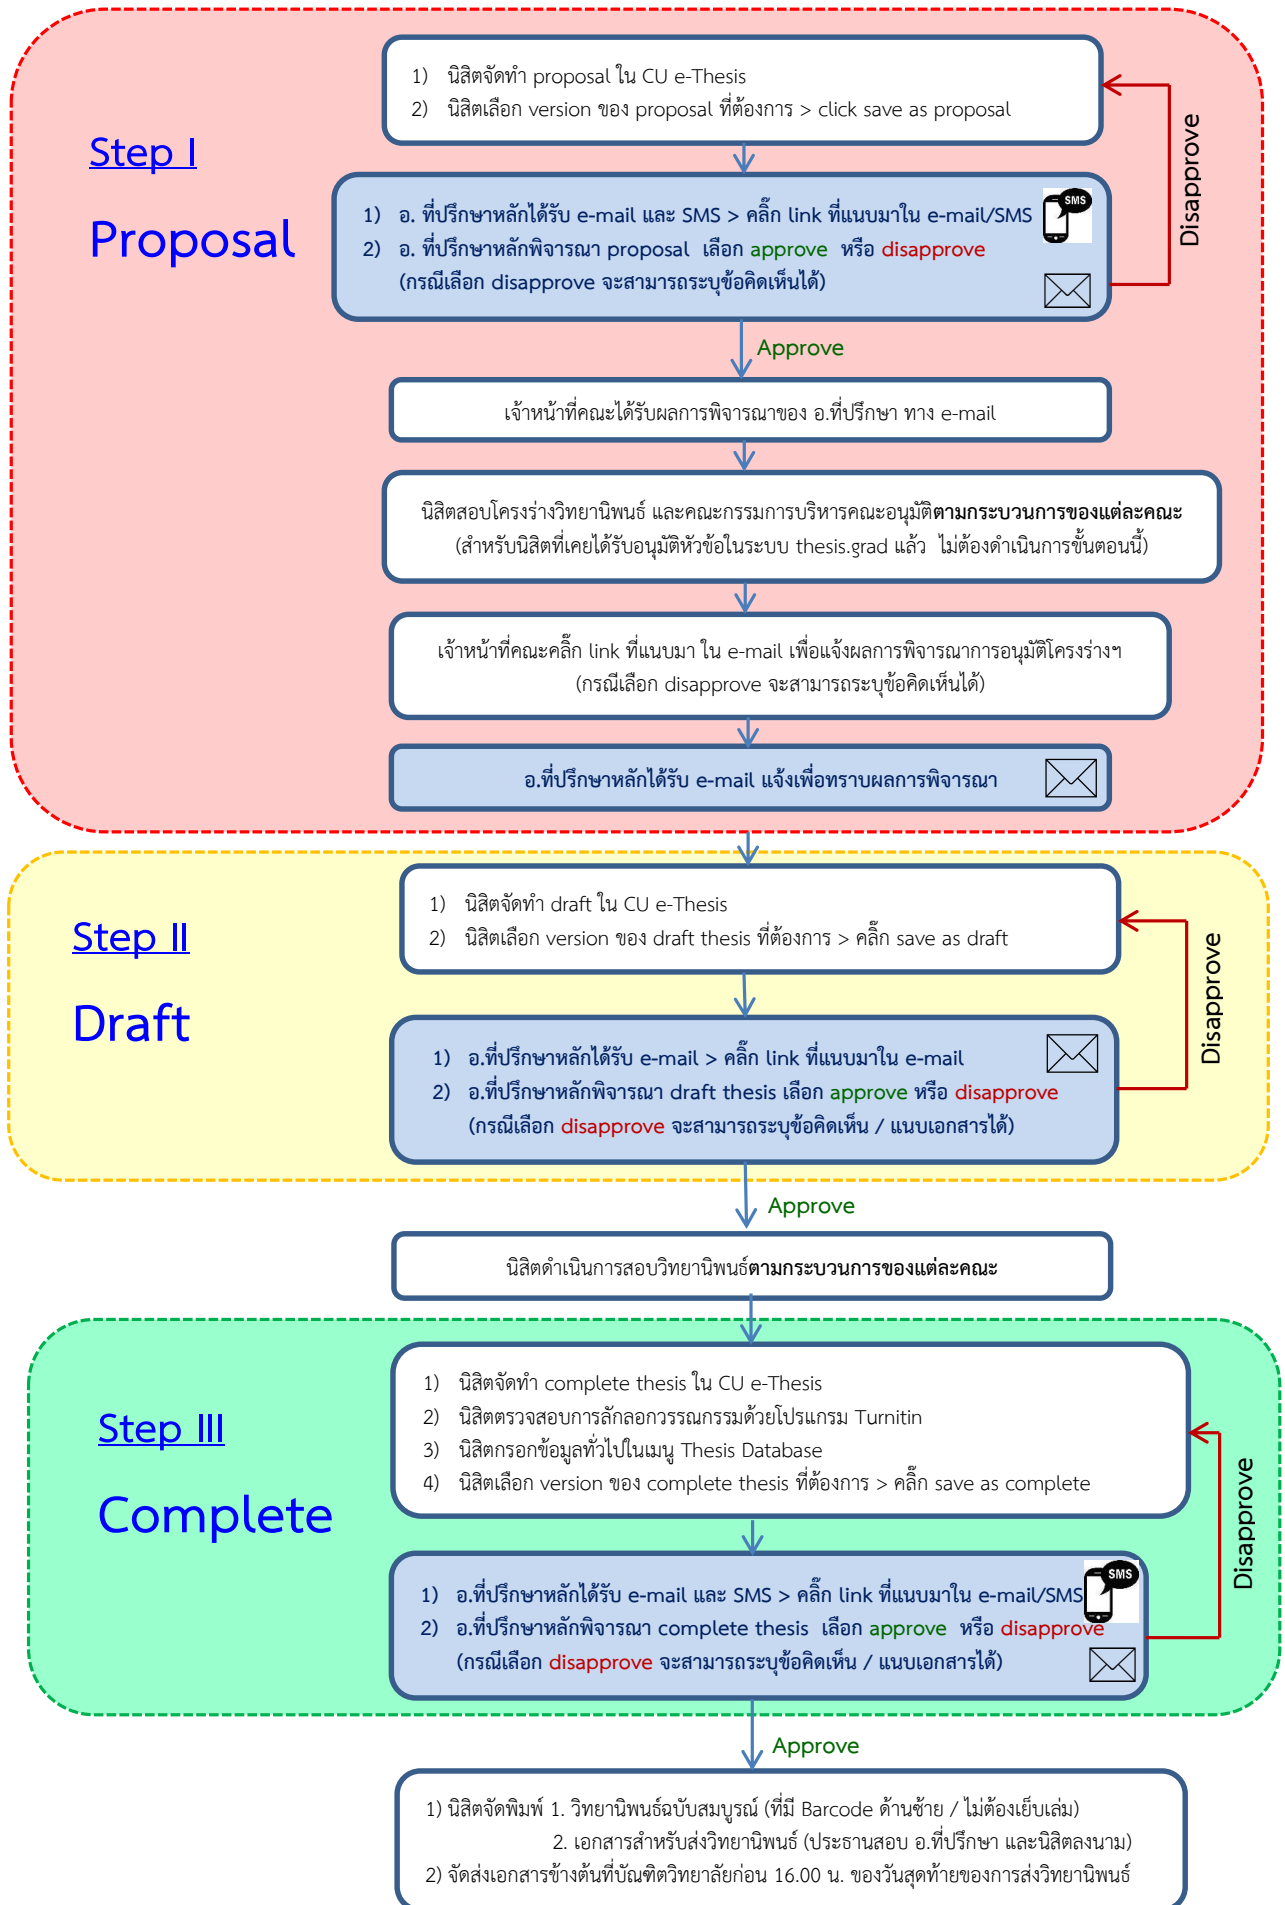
Step I

Proposal

1) นิสิตจัดทำ proposal ใน CU e-Thesis
2) นิสิตเลือก version ของ proposal ที่ต้องการ > click save as proposal

Disapprove

1) อ. ที่ปรึกษาหลักได้รับ e-mail และ SMS > คลิ๊ก link ที่แนบมาใน e-mail/SMS
2) อ. ที่ปรึกษาหลักพิจารณา proposal เลือก approve หรือ disapprove
(กรณีเลือก disapprove จะสามารถระบุข้อคิดเห็นได้)

SMS

Approve

เจ้าหน้าที่คณะได้รับผลการพิจารณาของ อ.ที่ปรึกษา ทาง e-mail

นิสิตสอบโครงร่างวิทยานิพนธ์ และคณะกรรมการบริหารคณะอนุมัติ**ตามกระบวนการของแต่ละคณะ**
(สำหรับนิสิตที่เคยได้รับอนุมัติหัวข้อในระบบ thesis.grad แล้ว ไม่ต้องดำเนินการขั้นตอนนี้)

เจ้าหน้าที่คณะคลิ๊ก link ที่แนบมา ใน e-mail เพื่อแจ้งผลการพิจารณาการอนุมัติโครงร่างฯ
(กรณีเลือก disapprove จะสามารถระบุข้อคิดเห็นได้)

อ.ที่ปรึกษาหลักได้รับ e-mail แจ้งเพื่อทราบผลการพิจารณา

Step II

Draft

1) นิสิตจัดทำ draft ใน CU e-Thesis
2) นิสิตเลือก version ของ draft thesis ที่ต้องการ > คลิ๊ก save as draft

Disapprove

1) อ.ที่ปรึกษาหลักได้รับ e-mail > คลิ๊ก link ที่แนบมาใน e-mail
2) อ.ที่ปรึกษาหลักพิจารณา draft thesis เลือก approve หรือ disapprove
(กรณีเลือก disapprove จะสามารถระบุข้อคิดเห็น / แนบเอกสารได้)

Approve

นิสิตดำเนินการสอบวิทยานิพนธ์**ตามกระบวนการของแต่ละคณะ**

Step III

Complete

1) นิสิตจัดทำ complete thesis ใน CU e-Thesis
2) นิสิตตรวจสอบการลักลอกวรรณกรรมด้วยโปรแกรม Turnitin
3) นิสิตกรอกข้อมูลทั่วไปในเมนู Thesis Database
4) นิสิตเลือก version ของ complete thesis ที่ต้องการ > คลิ๊ก save as complete

Disapprove

1) อ.ที่ปรึกษาหลักได้รับ e-mail และ SMS > คลิ๊ก link ที่แนบมาใน e-mail/SMS
2) อ.ที่ปรึกษาหลักพิจารณา complete thesis เลือก approve หรือ disapprove
(กรณีเลือก disapprove จะสามารถระบุข้อคิดเห็น / แนบเอกสารได้)

SMS

Approve

1) นิสิตจัดพิมพ์ 1. วิทยานิพนธ์ฉบับสมบูรณ์ (ที่มี Barcode ด้านซ้าย / ไม่ต้องเย็บเล่ม)
2. เอกสารสำหรับส่งวิทยานิพนธ์ (ประธานสอบ อ.ที่ปรึกษา และนิสิตลงนาม)
2) จัดส่งเอกสารข้างต้นที่บัณฑิตวิทยาลัยก่อน 16.00 น. ของวันสุดท้ายของการส่งวิทยานิพนธ์